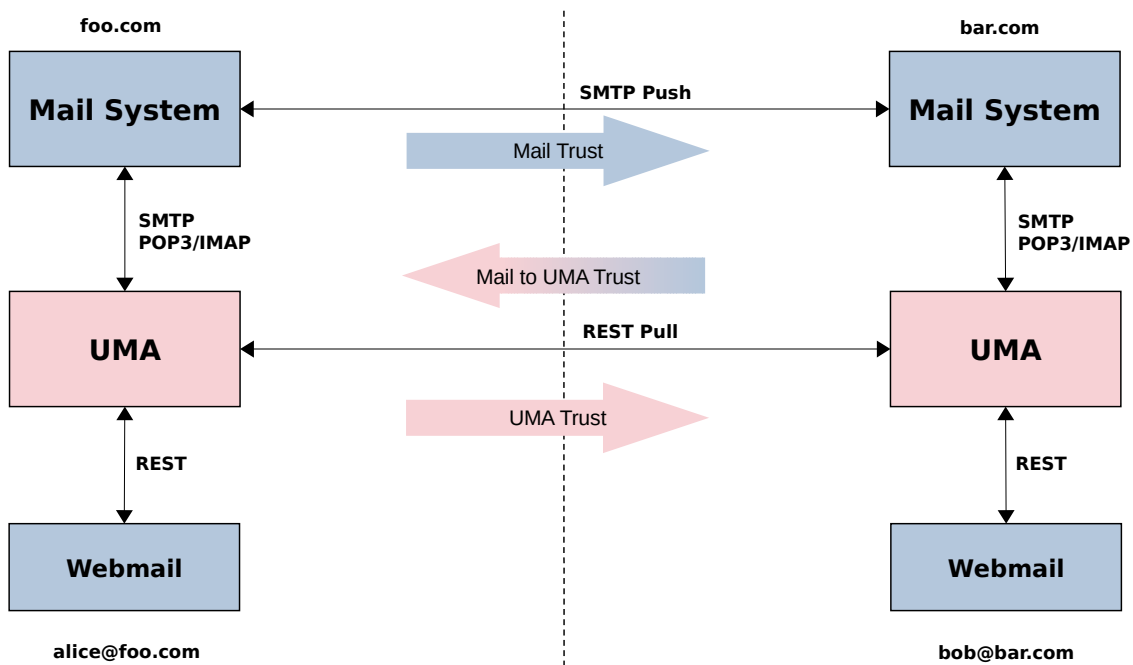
foo.com

bar.com

Mail System

SMTP Push

Mail System

Mail Trust

SMTP
POP3/IMAP

SMTP
POP3/IMAP

Mail to UMA Trust

UMA

REST Pull

UMA

UMA Trust

REST

REST

Webmail

Webmail

alice@foo.com

bob@bar.com